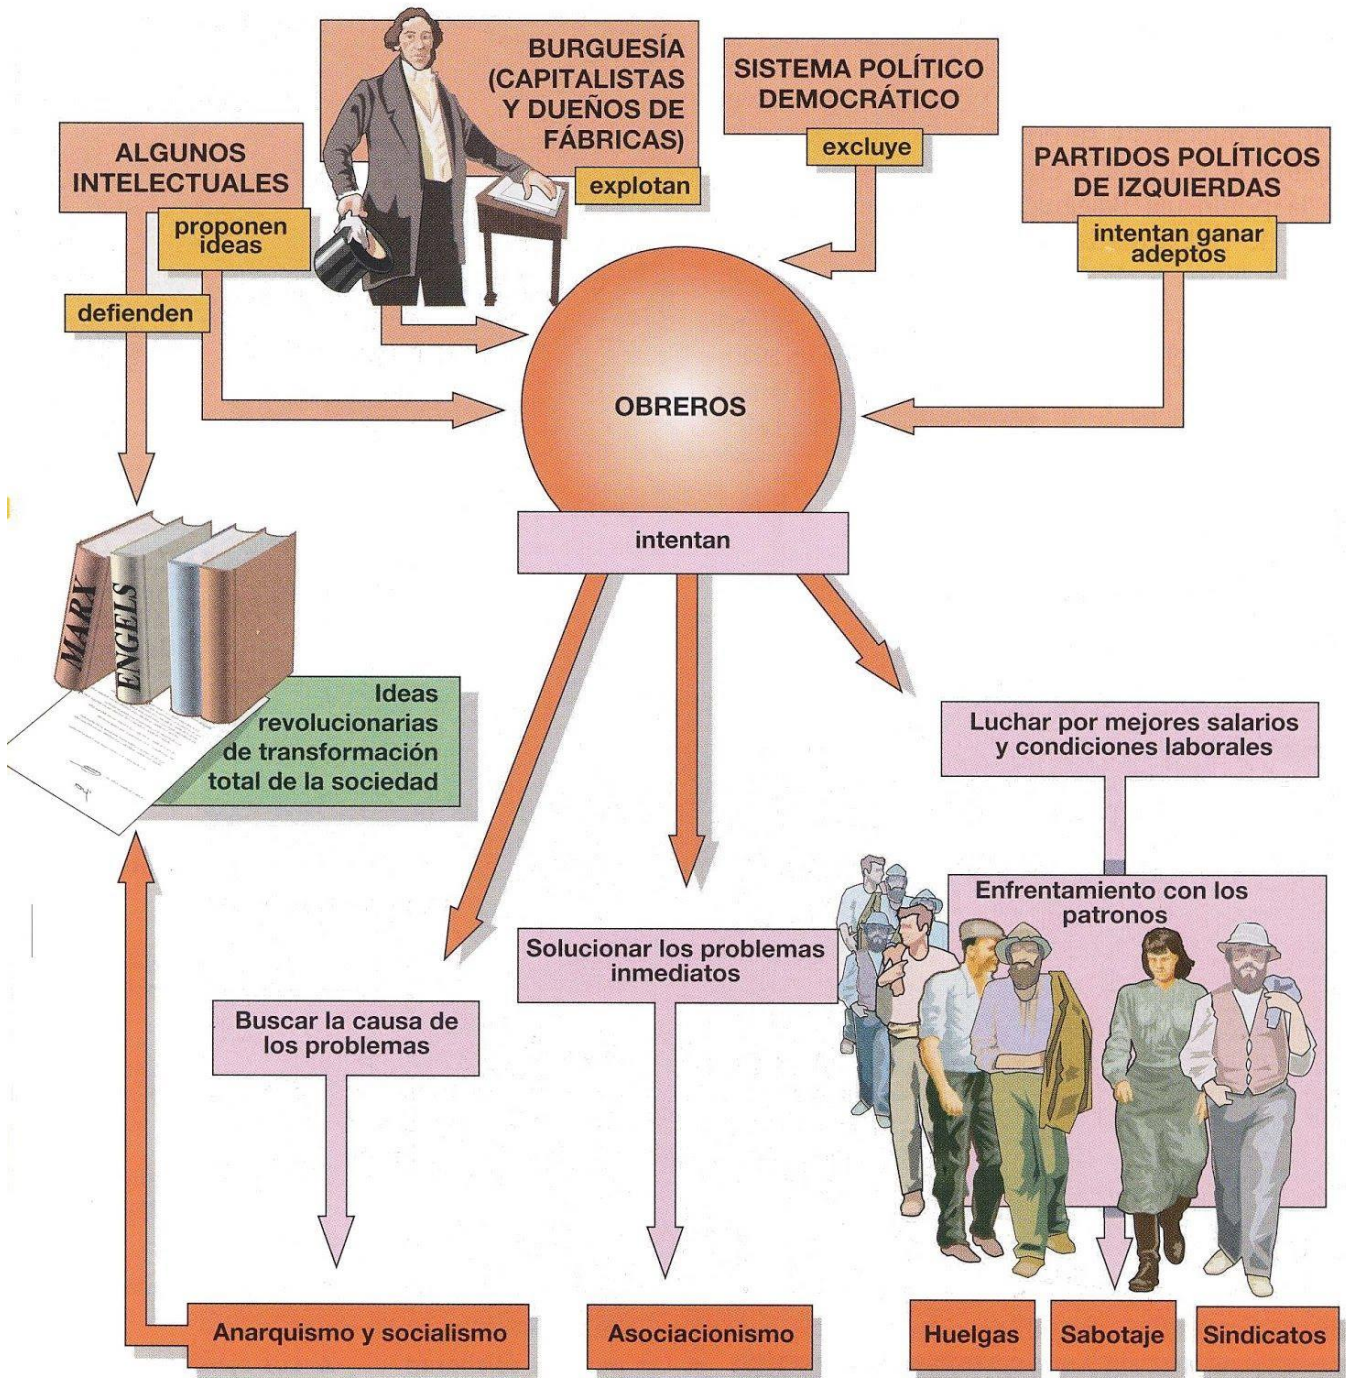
ALGUNOS INTELECTUALES

proponen ideas

defienden

BURGUESÍA (CAPITALISTAS Y DUEÑOS DE FÁBRICAS)

explotan

SISTEMA POLÍTICO DEMOCRÁTICO

excluye

PARTIDOS POLÍTICOS DE IZQUIERDAS

intentan ganar adeptos

OBREROS

intentan

MARX

ENGELS

Ideas revolucionarias de transformación total de la sociedad

Luchar por mejores salarios y condiciones laborales

Enfrentamiento con los patronos

Solucionar los problemas inmediatos

Buscar la causa de los problemas

Anarquismo y socialismo

Asociacionismo

Huelgas

Sabotaje

Sindicatos